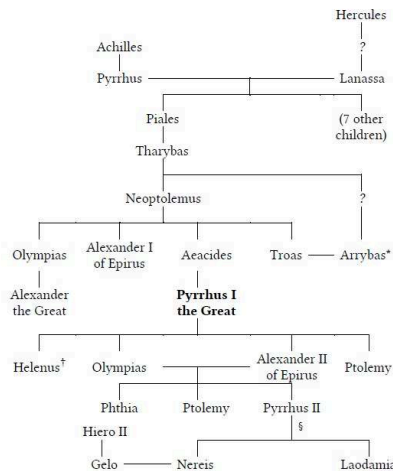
Hercules

Achilles

?

Pyrrhus

Lanassa

Piales

(7 other children)

Tharybas

Neoptolemus

?

Olympias

Alexander I of Epirus

Aeacides

Troas

Arrybas*

Alexander the Great

**Pyrrhus I the Great**

Helenus†

Olympias

Alexander II of Epirus

Ptolemy

Phthia

Ptolemy

Pyrrhus II

Hiero II

§

Gelo

Nereis

Laodamia